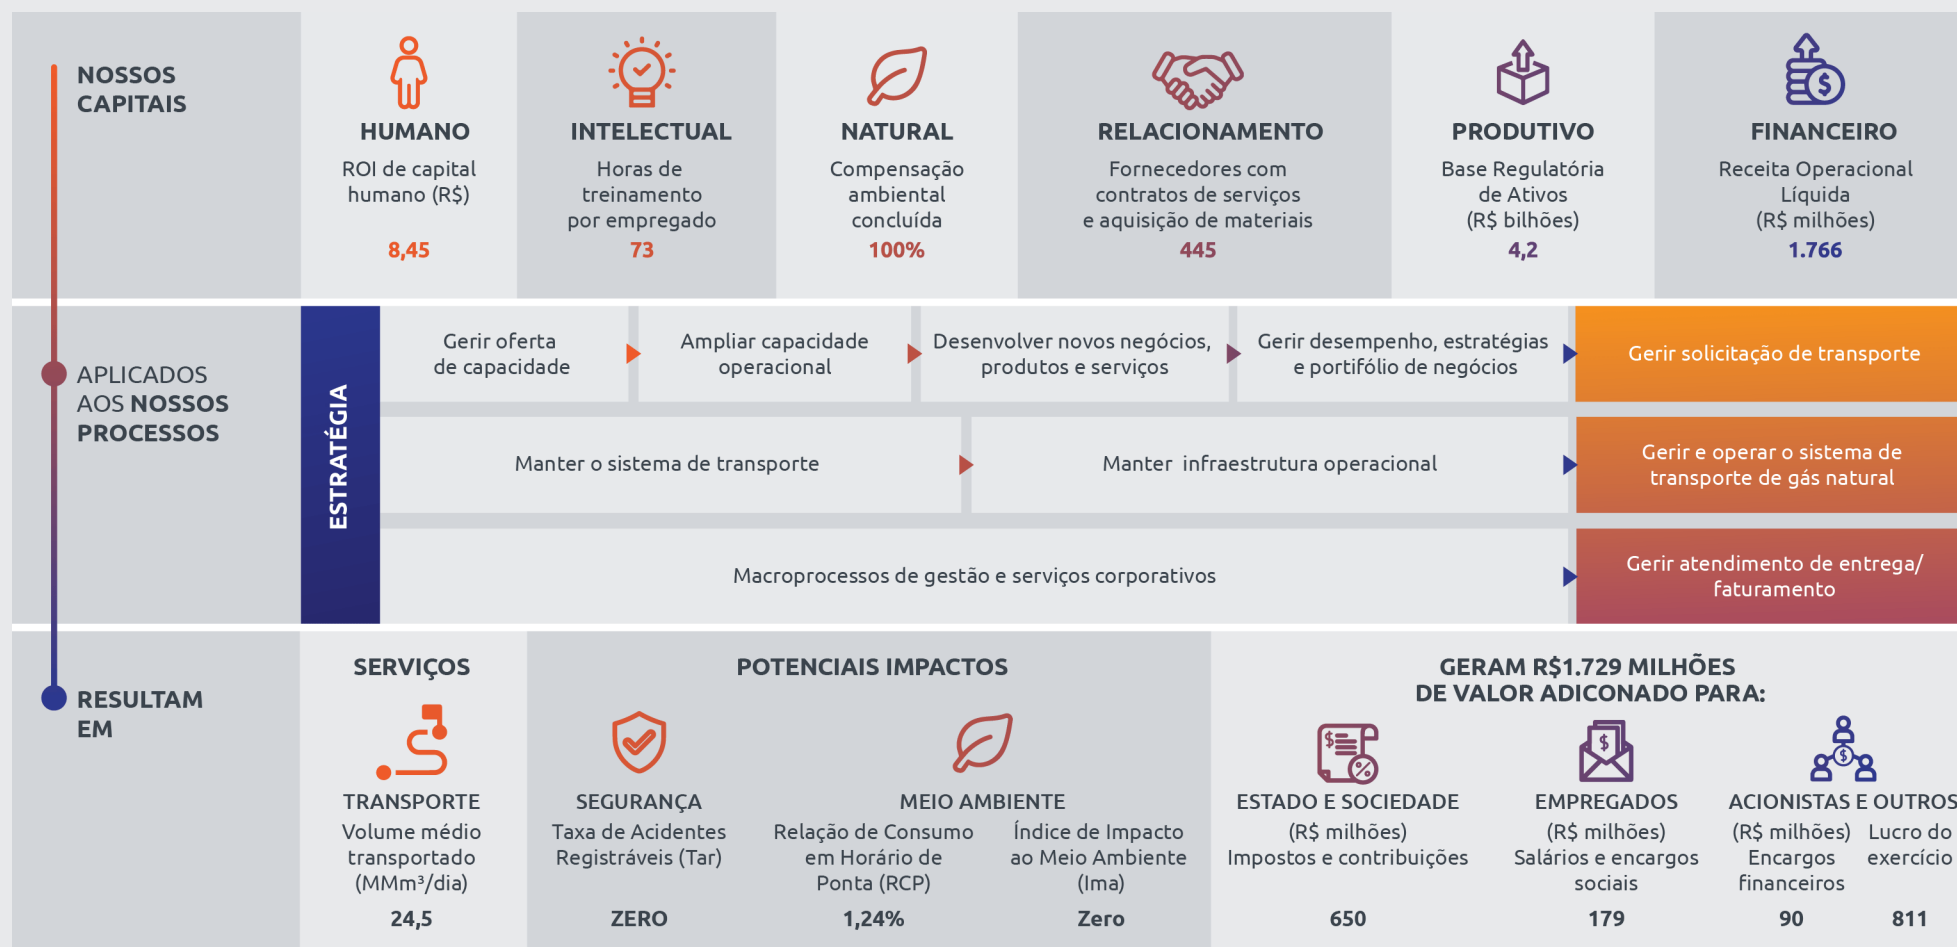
NOSSOS CAPITAIS

HUMANO
ROI de capital humano (R$)
8,45

INTELECTUAL
Horas de treinamento por empregado
73

NATURAL
Compensação ambiental concluída
100%

RELACIONAMENTO
Fornecedores com contratos de serviços e aquisição de materiais
445

PRODUTIVO
Base Regulatória de Ativos (R$ bilhões)
4,2

FINANCEIRO
Receita Operacional Líquida (R$ milhões)
1.766

APLICADOS AOS NOSSOS PROCESSOS

ESTRATÉGIA

Gerir oferta de capacidade

Ampliar capacidade operacional

Desenvolver novos negócios, produtos e serviços

Gerir desempenho, estratégias e portifólio de negócios

Gerir solicitação de transporte

Manter o sistema de transporte

Manter infraestrutura operacional

Gerir e operar o sistema de transporte de gás natural

Macroprocessos de gestão e serviços corporativos

Gerir atendimento de entrega/ faturamento

RESULTAM EM

SERVIÇOS

TRANSPORTE
Volume médio transportado (MMm³/dia)
24,5

POTENCIAIS IMPACTOS

SEGURANÇA
Taxa de Acidentes Registráveis (Tar)
ZERO

MEIO AMBIENTE
Relação de Consumo em Horário de Ponta (RCP)
1,24%

Índice de Impacto ao Meio Ambiente (Ima)
Zero

GERAM R$1.729 MILHÕES DE VALOR ADICONADO PARA:

ESTADO E SOCIEDADE
(R$ milhões)
Impostos e contribuições
650

EMPREGADOS
(R$ milhões)
Salários e encargos sociais
179

ACIONISTAS E OUTROS
(R$ milhões)
Encargos financeiros
90

Lucro do exercício
811